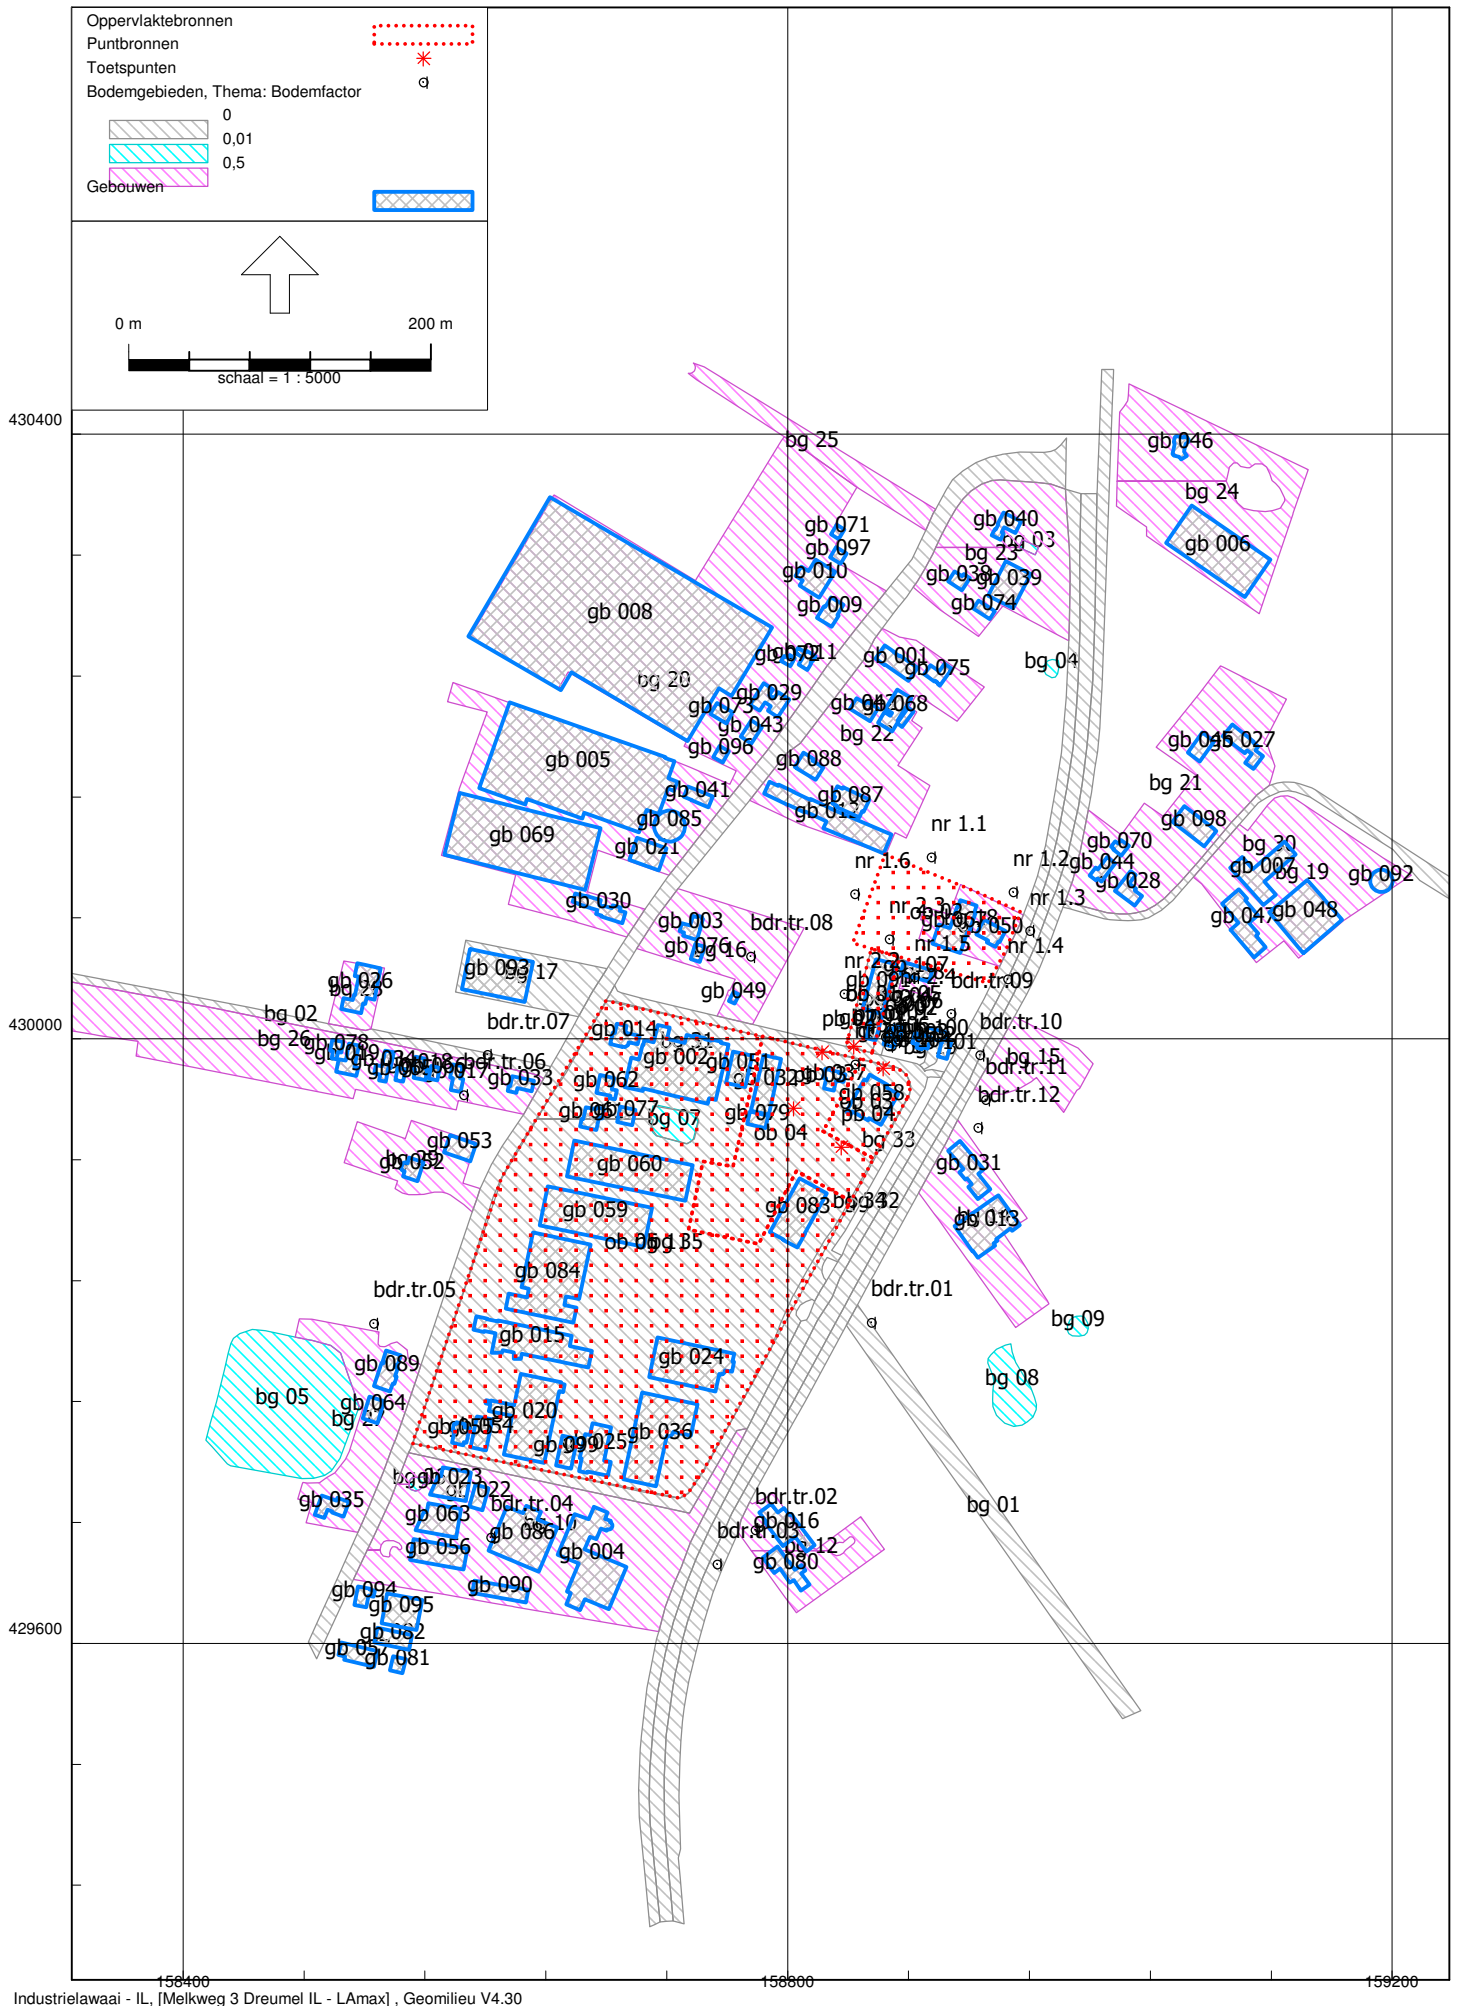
Oppervlaktebronnen
Puntbronnen
Toetspunten
Bodemgebieden, Thema: Bodemfactor
0
0,01
0,5
Gebouwen

0 m
200 m
schaal = 1 : 5000

430400
430000
429600
158400
158800
159200

bg 25
gb 046
bg 24
gb 006
gb 071
gb 097
gb 010
gb 009
gb 008
gb 040
bg 23
gb 038
gb 039
gb 074
bg 20
gb 001
gb 075
bg 04
gb 029
gb 073
gb 043
gb 096
bg 22
gb 088
gb 005
gb 041
gb 085
gb 069
gb 021
gb 087
nr 1.1
gb 045
gb 027
bg 21
gb 098
gb 070
gb 044
gb 028
bg 30
gb 007
bg 19
gb 092
gb 047
gb 048
nr 1.6
nr 1.2
nr 1.3
nr 1.4
nr 1.5
nr 2.3
nr 2.2
gb 030
gb 003
gb 076
bg 16
bdr.tr.08
gb 050
gb 093
bg 17
gb 049
bdr.tr.09
bdr.tr.10
gb 026
bg 02
bg 26
gb 078
bdr.tr.07
gb 014
gb 002
gb 051
bdr.tr.06
gb 033
gb 062
gb 077
bg 07
gb 079
ob 04
gb 058
bg 15
bdr.tr.11
bdr.tr.12
bg 33
gb 053
gb 052
gb 060
gb 031
gb 083
gb 059
gb 013
gb 084
bdr.tr.05
bdr.tr.01
bg 09
gb 015
gb 024
bg 08
gb 089
bg 05
gb 064
gb 020
gb 054
gb 099
gb 025
gb 036
gb 023
gb 022
gb 035
bdr.tr.04
bdr.tr.02
bg 01
gb 063
gb 086
gb 016
bdr.tr.03
gb 056
gb 004
bg 12
gb 080
gb 094
gb 090
gb 095
gb 082
gb 081

Industrielawaai - IL, [Melkweg 3 Dreumel IL - LAmax] , Geomilieu V4.30